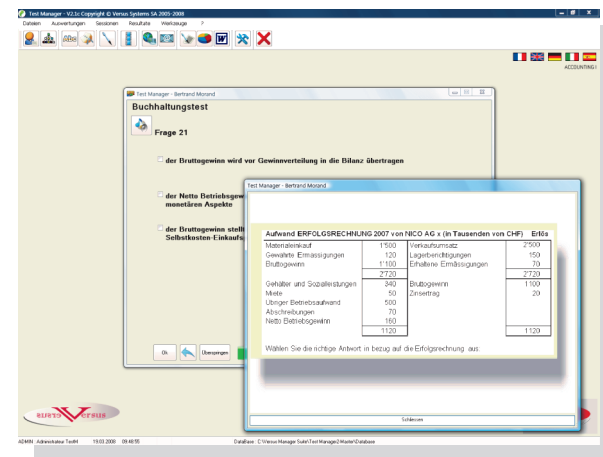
Test Manager - V2.1c Copyright © Versus Systems SA 2005-2008

Dateien Auswertungen Sessionen Resultate Werkzeuge ?

ACCOUNTING I

Test Manager - Bertrand Morand

Buchhaltungstest

Frage 21

der Bruttogewinn wird vor Gewinnverteilung in die Bilanz übertragen

der Netto Betriebsgew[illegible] monetären Aspekte

der Bruttogewinn stell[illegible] Selbstkosten-Einkaufs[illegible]

Ok Überspringen

Test Manager - Bertrand Morand

Aufwand ERFOLGSRECHNUNG 2007 von NICO AG x (in Tausenden von CHF) Erlös

| | | | |
|---|---|---|---|
| Materialeinkauf | 1'500 | Verkaufsumsatz | 2'500 |
| Gewährte Ermässigungen | 120 | Lagerberichtigungen | 150 |
| Bruttogewinn | 1'100 | Erhaltene Ermässigungen | 70 |
| | 2'720 | | 2'720 |
| Gehälter und Sozialleistungen | 340 | Bruttogewinn | 1100 |
| Miete | 50 | Zinsertrag | 20 |
| Übriger Betriebsaufwand | 500 | | |
| Abschreibungen | 70 | | |
| Netto Betriebsgewinn | 160 | | |
| | 1120 | | 1120 |

Wählen Sie die richtige Antwort in bezug auf die Erfolgsrechnung aus.

Schliessen

ADMIN : Administrateur TestM 19.03.2008 09:48:55 DataBase : C:\Versus Manager Suite\Test Manager2\Master\Database